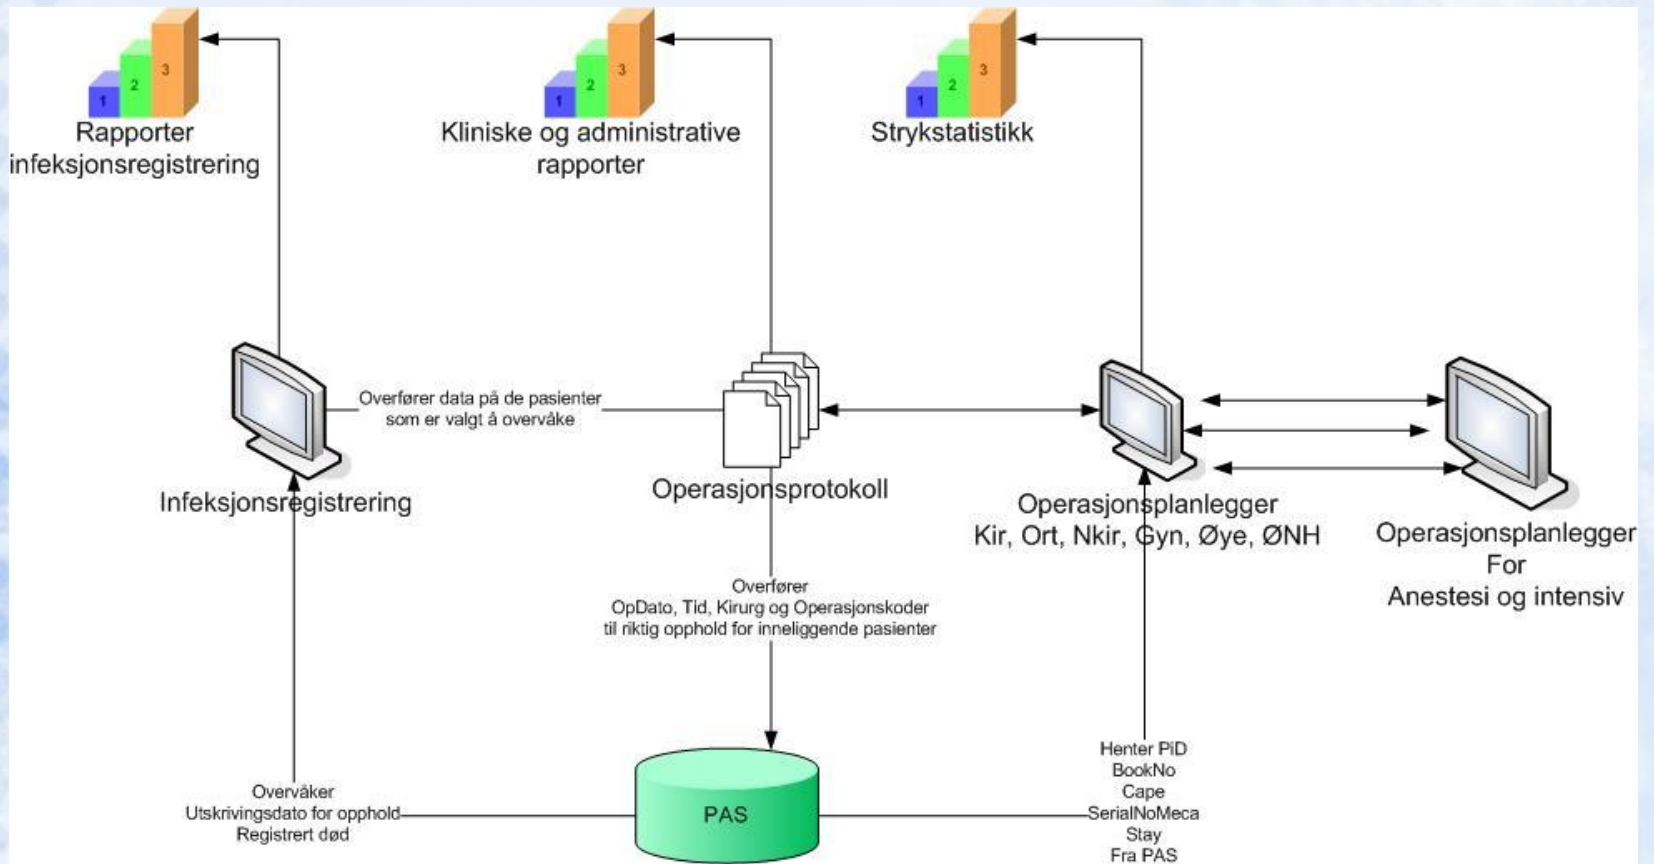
1 2 3
Rapporter infeksjonsregistrering

1 2 3
Kliniske og administrative rapporter

1 2 3
Strykstatistikk

Overfører data på de pasienter som er valgt å overvåke

Infeksjonsregistrering

Operasjonsprotokoll

Operasjonsplanlegger
Kir, Ort, Nkir, Gyn, Øye, ØNH

Operasjonsplanlegger
For
Anestesi og intensiv

Overfører
OpDato, Tid, Kirurg og Operasjonskoder til riktig opphold for inneliggende pasienter

Overvåker
Utskrivingsdato for opphold
Registrert død

PAS

Henter PiD
BookNo
Cape
SerialNoMeca
Stay
Fra PAS